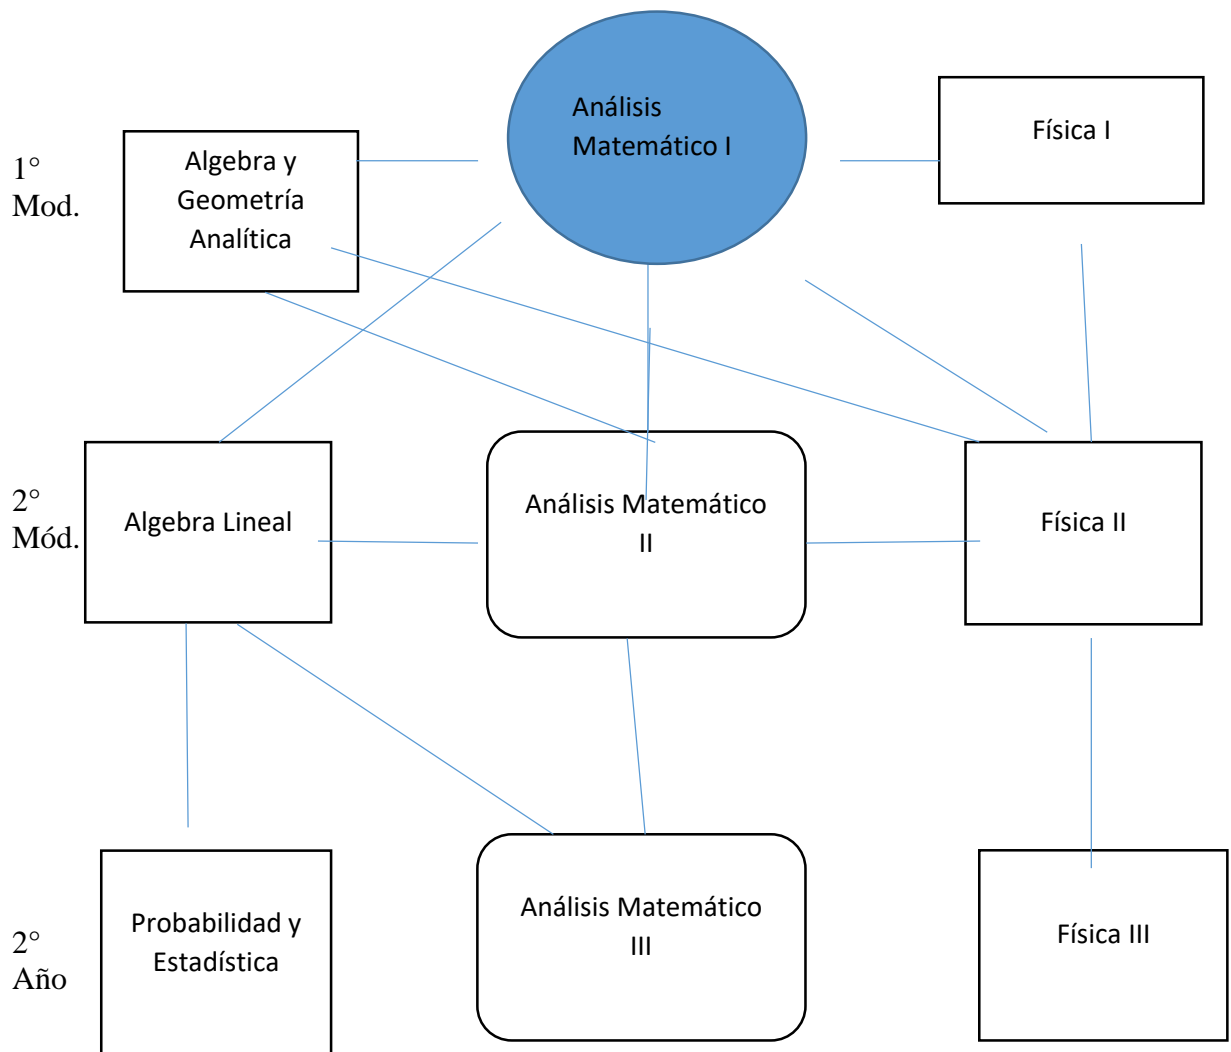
Análisis Matemático I

1° Mod.

Algebra y Geometría Analítica

Física I

2° Mód.

Algebra Lineal

Análisis Matemático II

Física II

2° Año

Probabilidad y Estadística

Análisis Matemático III

Física III